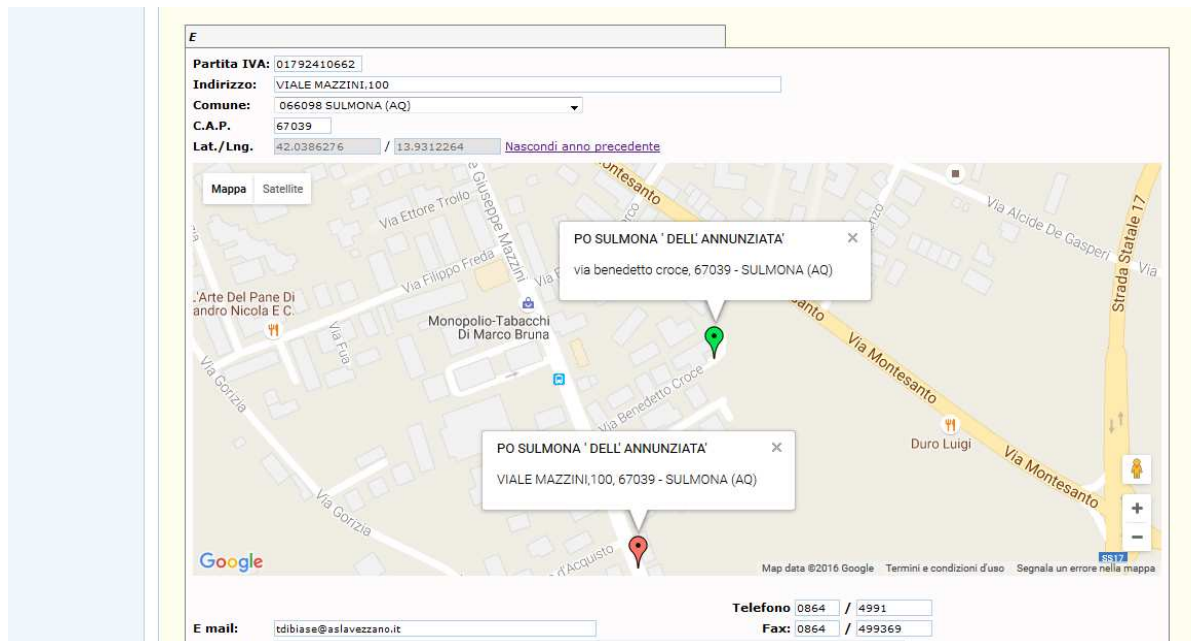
E

Partita IVA: 01792410662
Indirizzo: VIALE MAZZINI,100
Comune: 066098 SULMONA (AQ)
C.A.P. 67039
Lat./Lng. 42.0386276 / 13.9312264 Nascondi anno precedente

Mappa Satellite

Via Ettore Troilo
Giuseppe Mazzini
Montesanto
Via Alcide De Gasperi
Strada Statale 17
Via
Via Filippo Freda
L'Arte Del Pane Di
andro Nicola E C.
Via Fua
Monopolio-Tabacchi Di Marco Bruna
Via Gorizia
Via Benedetto Croce
Via Montesanto
Duro Luigi
Via Montesanto
Via Gorizia
d'Acquisto

PO SULMONA ' DELL' ANNUNZIATA'
via benedetto croce, 67039 - SULMONA (AQ)

PO SULMONA ' DELL' ANNUNZIATA'
VIALE MAZZINI,100, 67039 - SULMONA (AQ)

Google
Map data ©2016 Google Termini e condizioni d'uso Segnala un errore nella mappa
SS17

Telefono 0864 / 4991
E mail: tdibiase@aslavezzano.it
Fax: 0864 / 499369